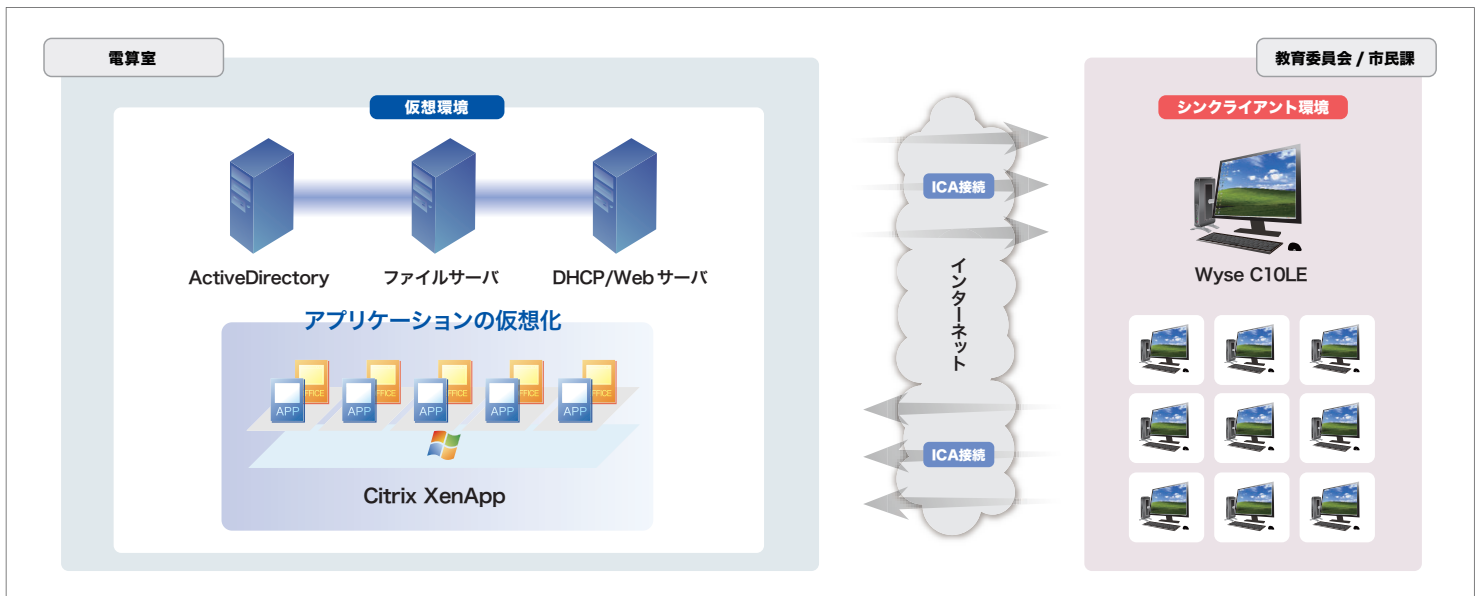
電算室

仮想環境

ActiveDirectory

ファイルサーバ

DHCP/Web サーバ

アプリケーションの仮想化

APP OFFICE
APP OFFICE
APP OFFICE
APP OFFICE
APP OFFICE

Citrix XenApp

ICA接続

インターネット

ICA接続

教育委員会 / 市民課

シンクライアント環境

Wyse C10LE